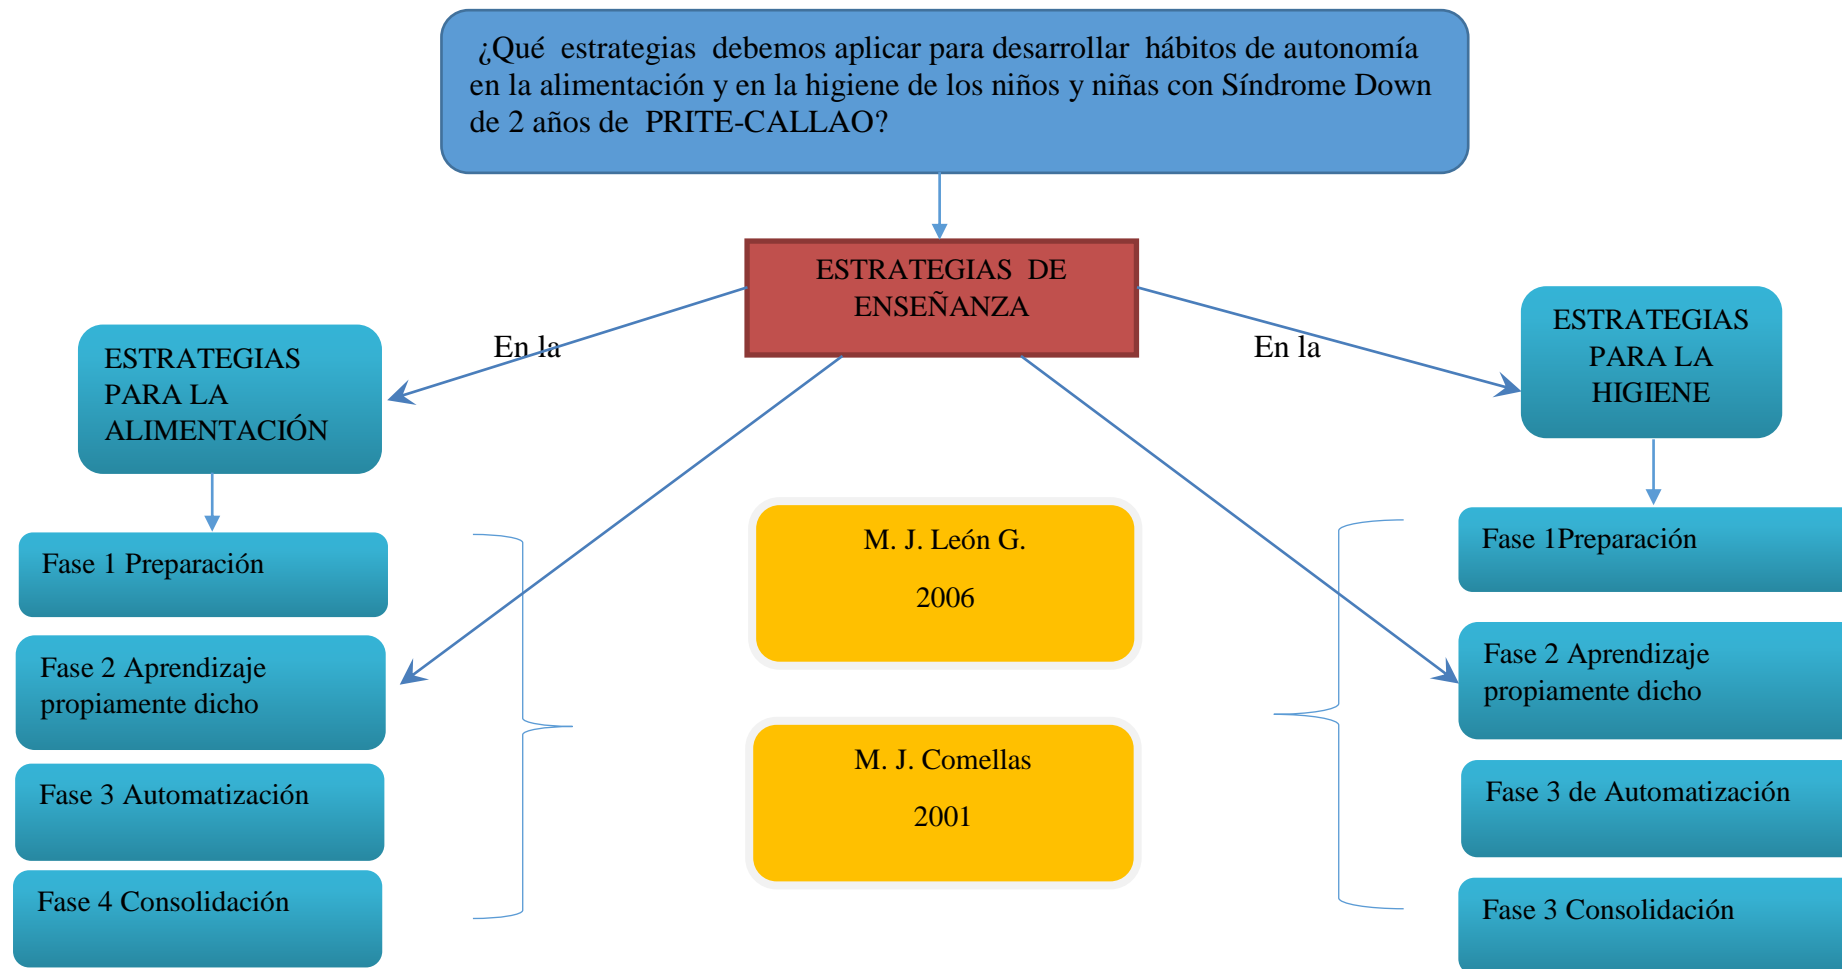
¿Qué estrategias debemos aplicar para desarrollar hábitos de autonomía en la alimentación y en la higiene de los niños y niñas con Síndrome Down de 2 años de PRITE-CALLAO?

ESTRATEGIAS DE ENSEÑANZA

En la

En la

ESTRATEGIAS PARA LA ALIMENTACIÓN

ESTRATEGIAS PARA LA HIGIENE

Fase 1 Preparación

Fase 2 Aprendizaje propiamente dicho

Fase 3 Automatización

Fase 4 Consolidación

M. J. León G.

2006

M. J. Comellas

2001

Fase 1Preparación

Fase 2 Aprendizaje propiamente dicho

Fase 3 de Automatización

Fase 3 Consolidación